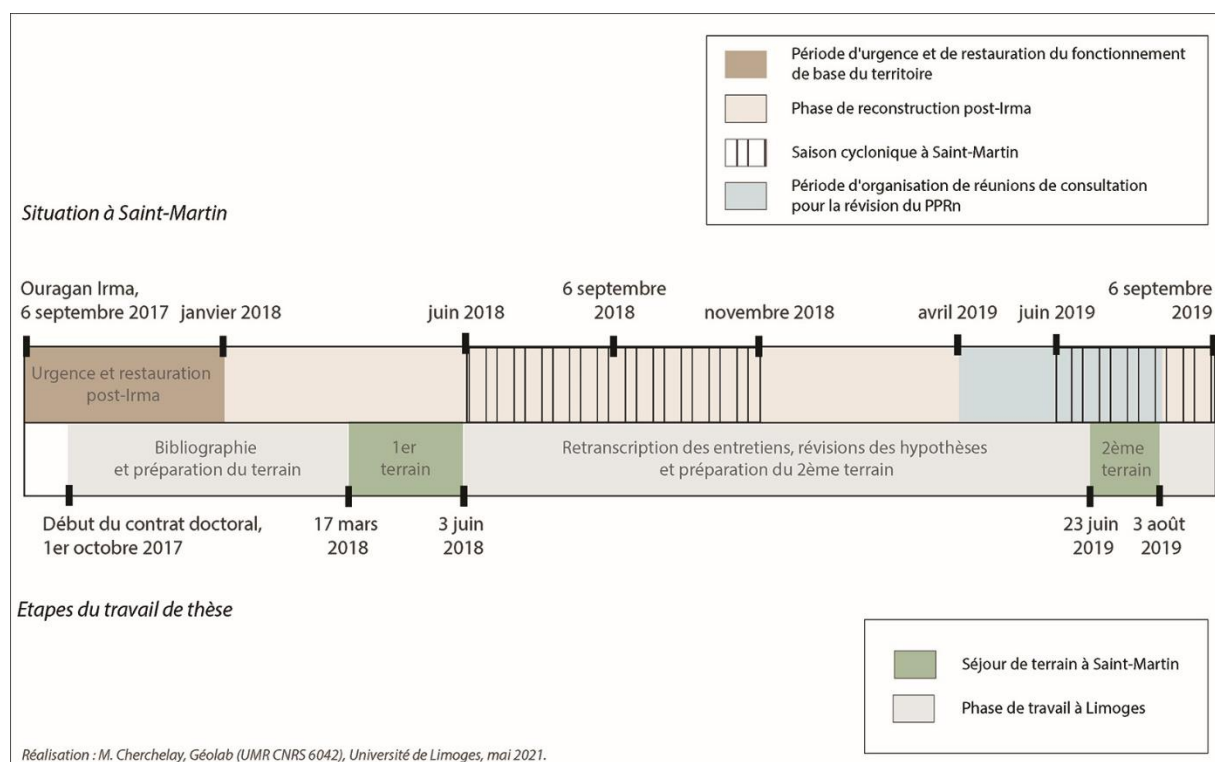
Période d'urgence et de restauration du fonctionnement de base du territoire

Phase de reconstruction post-Irma

Saison cyclonique à Saint-Martin

Période d'organisation de réunions de consultation pour la révision du PPRn

Situation à Saint-Martin

Ouragan Irma, 6 septembre 2017

janvier 2018

juin 2018

6 septembre 2018

novembre 2018

avril 2019

juin 2019

6 septembre 2019

Urgence et restauration post-Irma

Bibliographie et préparation du terrain

1er terrain

Retranscription des entretiens, révisions des hypothèses et préparation du 2ème terrain

2ème terrain

Début du contrat doctoral, 1er octobre 2017

17 mars 2018

3 juin 2018

23 juin 2019

3 août 2019

Etapes du travail de thèse

Séjour de terrain à Saint-Martin

Phase de travail à Limoges

Réalisation : M. Cherchelay, Géolab (UMR CNRS 6042), Université de Limoges, mai 2021.